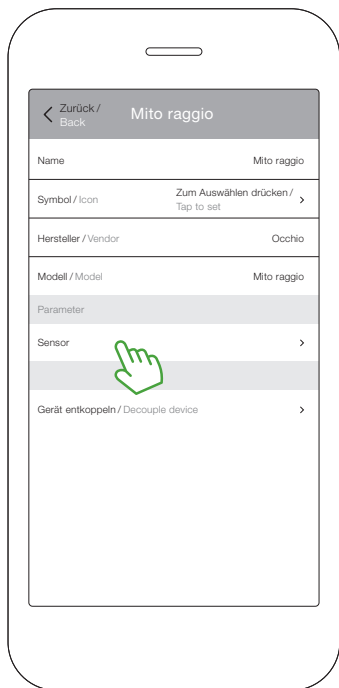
Zurück / Back

Mito raggio

Name Mito raggio

Symbol / Icon Zum Auswählen drücken / Tap to set

Hersteller / Vendor Occhio

Modell / Model Mito raggio

Parameter

Sensor

Gerät entkoppeln / Decouple device